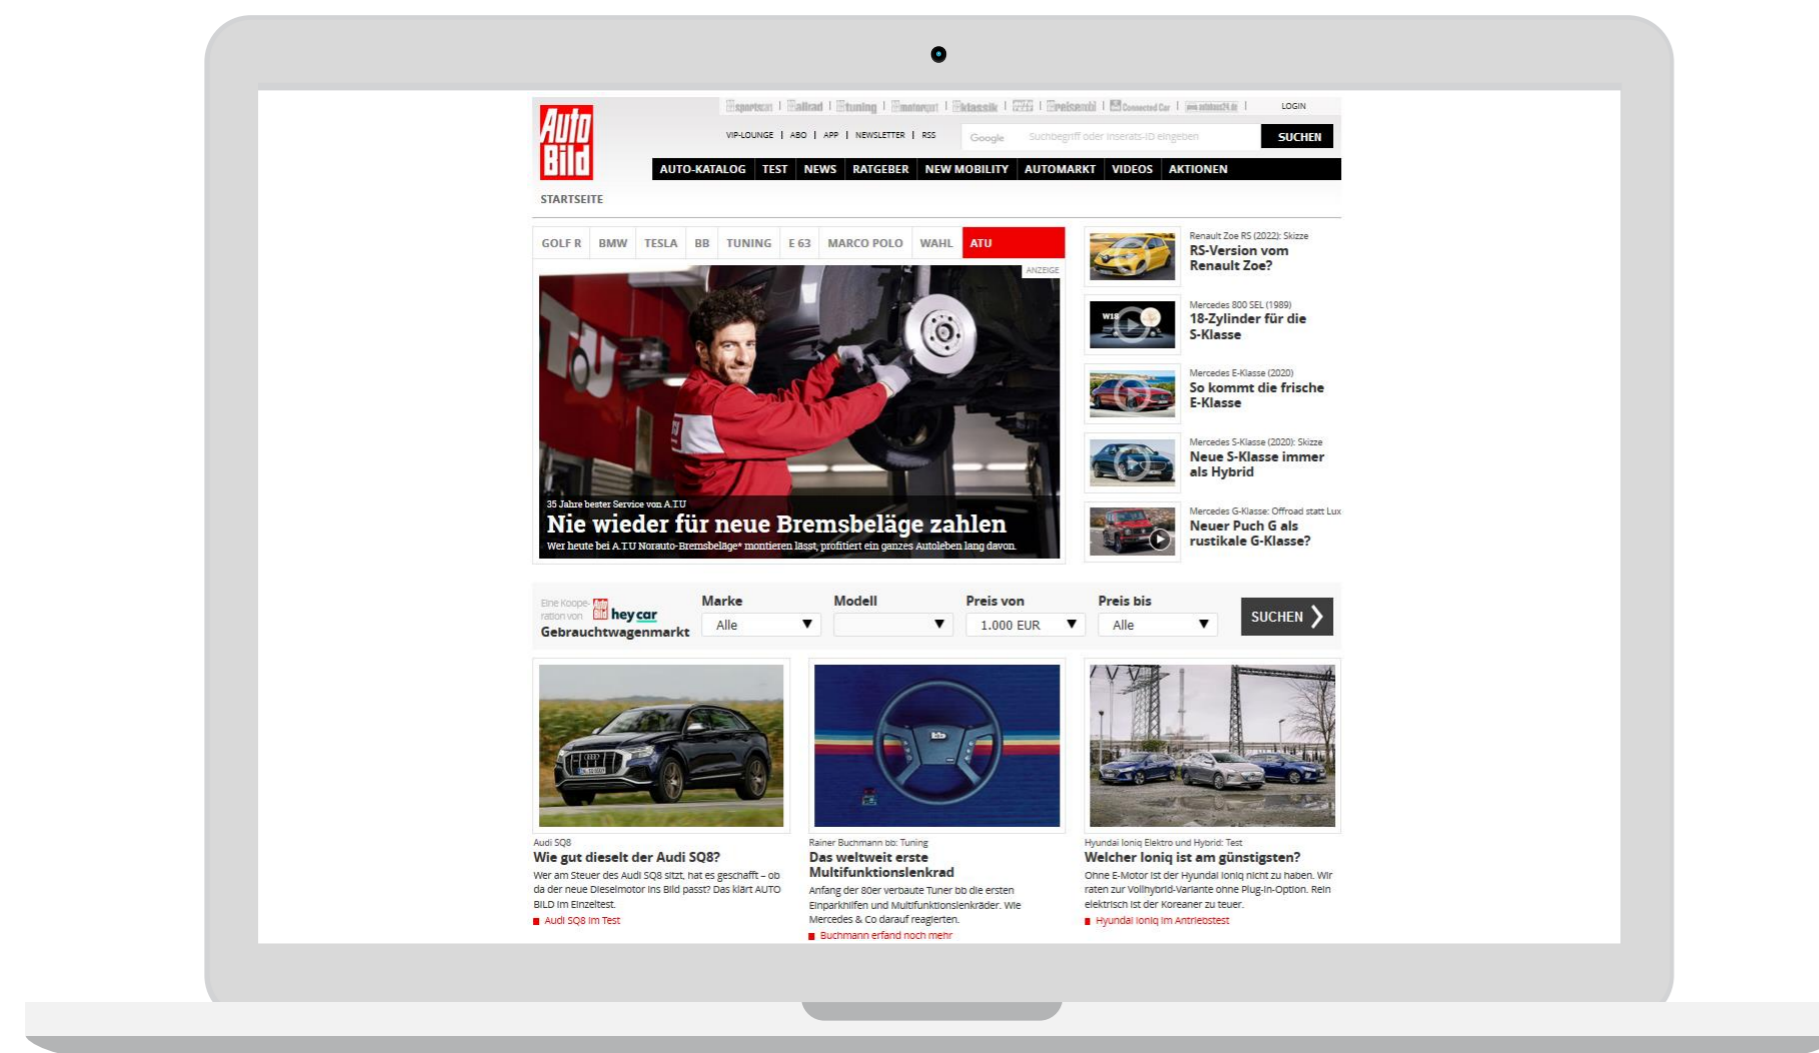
Auto Bild

sportscars | allrad | tuning | motorrad | klassik | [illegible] | reisemobil | Connected Car | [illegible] | LOGIN

VIP-LOUNGE | ABO | APP | NEWSLETTER | RSS

Google Suchbegriff oder Inserats-ID eingeben SUCHEN

AUTO-KATALOG TEST NEWS RATGEBER NEW MOBILITY AUTOMARKT VIDEOS AKTIONEN

STARTSEITE

GOLF R BMW TESLA BB TUNING E 63 MARCO POLO WAHL ATU

ANZEIGE

35 Jahre bester Service von A.T.U
Nie wieder für neue Bremsbeläge zahlen
Wer heute bei A.T.U Norauto-Bremsbeläge* montieren lässt, profitiert ein ganzes Autoleben lang davon.

Renault Zoe RS (2022): Skizze
RS-Version vom Renault Zoe?

Mercedes 800 SEL (1989)
18-Zylinder für die S-Klasse

Mercedes E-Klasse (2020)
So kommt die frische E-Klasse

Mercedes S-Klasse (2020): Skizze
Neue S-Klasse immer als Hybrid

Mercedes G-Klasse: Offroad statt Lux
Neuer Puch G als rustikale G-Klasse?

Eine Kooperation von hey car
Gebrauchtwagenmarkt

Marke
Alle

Modell

Preis von
1.000 EUR

Preis bis
Alle

SUCHEN

Audi SQ8
Wie gut dieselt der Audi SQ8?
Wer am Steuer des Audi SQ8 sitzt, hat es geschafft – ob da der neue Dieselmotor ins Bild passt? Das klärt AUTO BILD im Einzeltest.
Audi SQ8 im Test

Rainer Buchmann bb: Tuning
Das weltweit erste Multifunktionslenkrad
Anfang der 80er verbaute Tuner bb die ersten Einparkhilfen und Multifunktionslenkräder. Wie Mercedes & Co darauf reagierten.
Buchmann erfand noch mehr

Hyundai Ioniq Elektro und Hybrid: Test
Welcher Ioniq ist am günstigsten?
Ohne E-Motor ist der Hyundai Ioniq nicht zu haben. Wir raten zur Vollhybrid-Variante ohne Plug-in-Option. Rein elektrisch ist der Koreaner zu teuer.
Hyundai Ioniq im Antriebstest